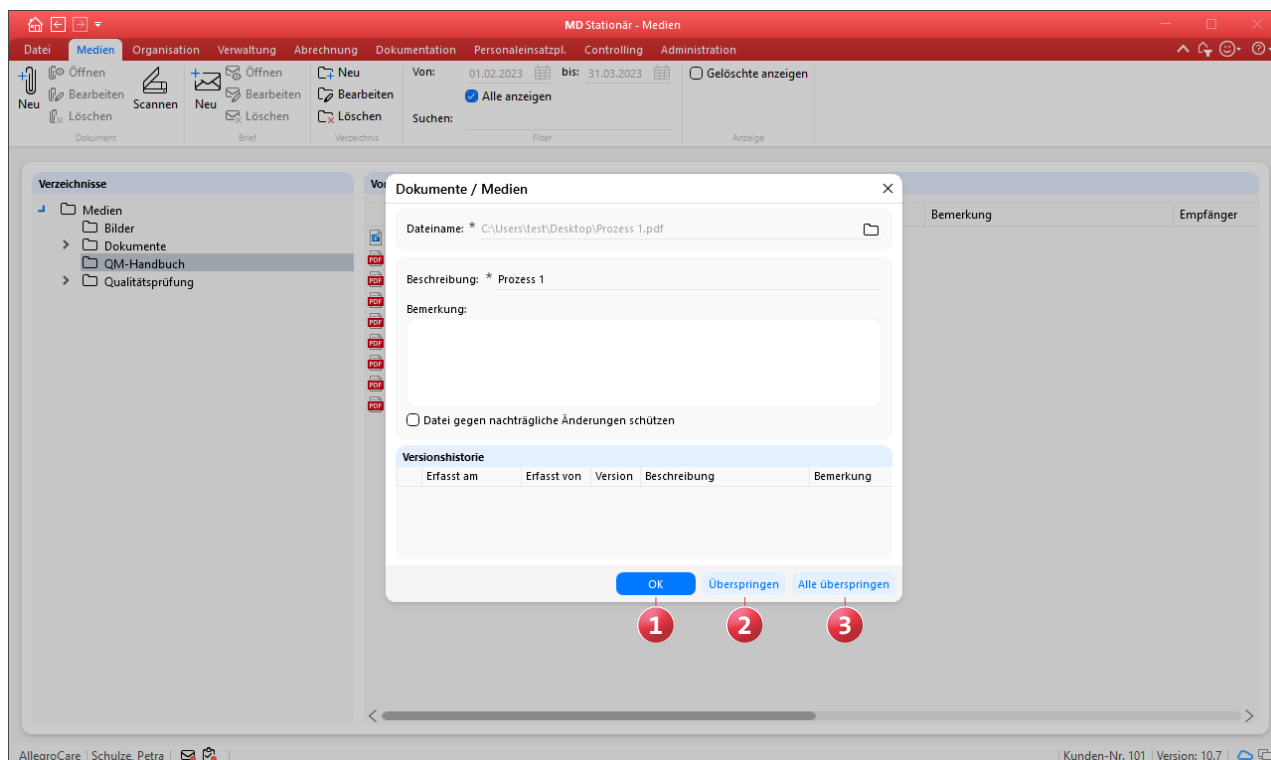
MD Stationär - Medien

Datei Medien Organisation Verwaltung Abrechnung Dokumentation Personaleinsatzpl. Controlling Administration

Neu Öffnen Bearbeiten Löschen Scannen
Dokument

Neu Öffnen Bearbeiten Löschen
Brief

Neu Bearbeiten Löschen
Verzeichnis

Von: 01.02.2023 bis: 31.03.2023
Alle anzeigen
Suchen:
Filter

Gelöschte anzeigen
Anzeige

Verzeichnisse
Medien
Bilder
Dokumente
QM-Handbuch
Qualitätsprüfung

Vo

Bemerkung | Empfänger

Dokumente / Medien

Dateiname: * C:\Users\test\Desktop\Prozess 1.pdf

Beschreibung: * Prozess 1

Bemerkung:

Datei gegen nachträgliche Änderungen schützen

Versionshistorie

| Erfasst am | Erfasst von | Version | Beschreibung | Bemerkung |
|---|---|---|---|---|

OK Überspringen Alle überspringen

1 2 3

AllegroCare | Schulze, Petra |

Kunden-Nr. 101 | Version: 10.7